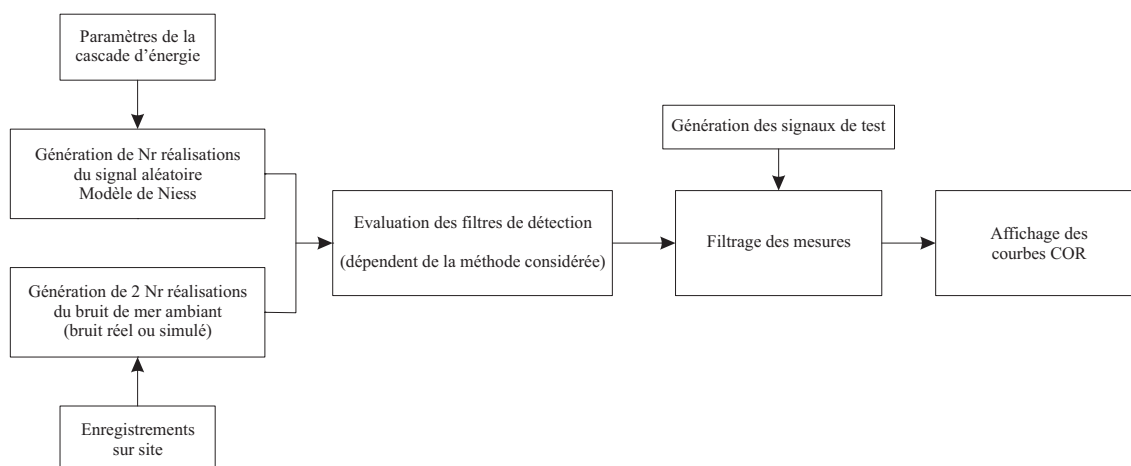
Paramètres de la cascade d’énergie

Génération de Nr réalisations du signal aléatoire Modèle de Niess

Génération de 2 Nr réalisations du bruit de mer ambiant (bruit réel ou simulé)

Enregistrements sur site

Evaluation des filtres de détection

(dépendent de la méthode considérée)

Génération des signaux de test

Filtrage des mesures

Affichage des courbes COR